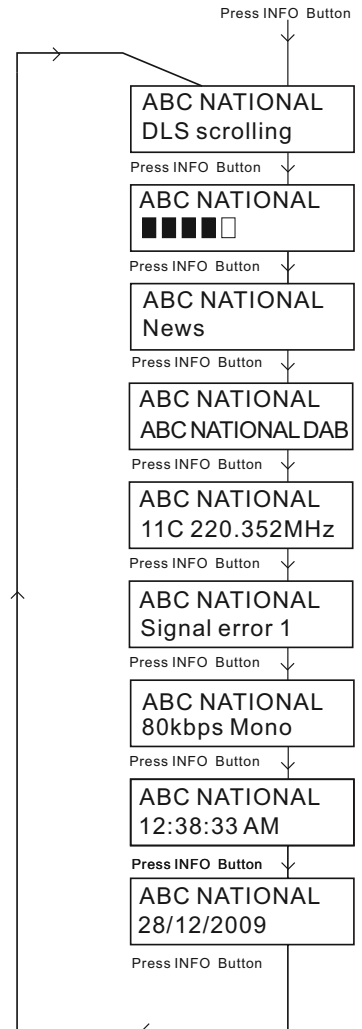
Press INFO Button

ABC NATIONAL
DLS scrolling

Press INFO Button

ABC NATIONAL
■■■■□

Press INFO Button

ABC NATIONAL
News

Press INFO Button

ABC NATIONAL
ABC NATIONAL DAB

Press INFO Button

ABC NATIONAL
11C 220.352MHz

Press INFO Button

ABC NATIONAL
Signal error 1

Press INFO Button

ABC NATIONAL
80kbps Mono

Press INFO Button

ABC NATIONAL
12:38:33 AM

Press INFO Button

ABC NATIONAL
28/12/2009

Press INFO Button